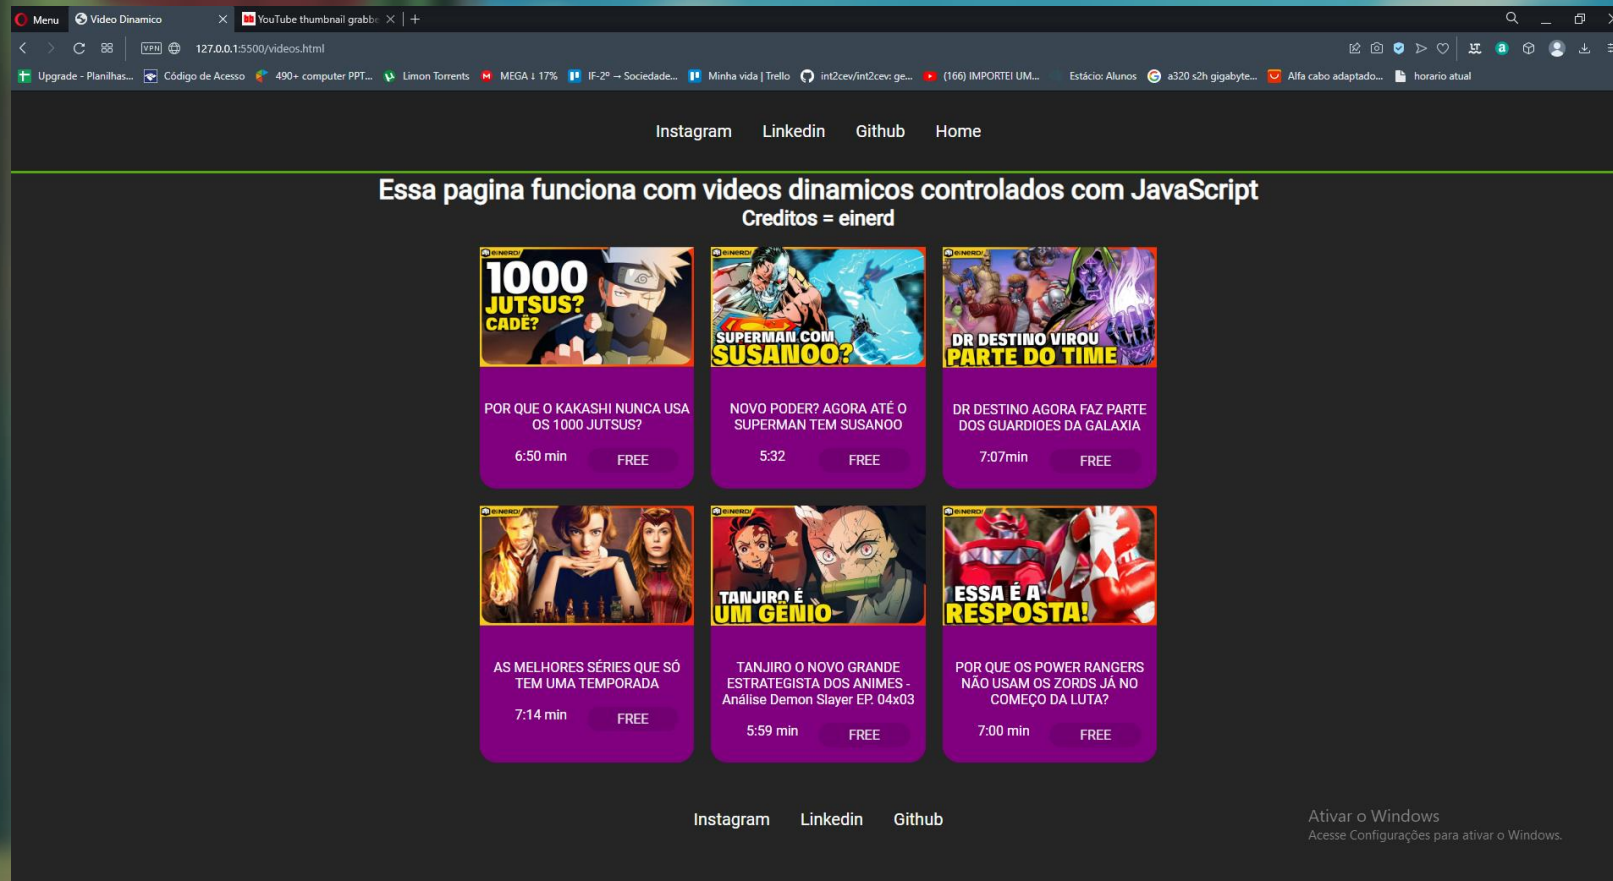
Menu | Video Dinamico | YouTube thumbnail grabbe | +

127.0.0.1:5500/videos.html

Upgrade - Planilhas... | Código de Acesso | 490+ computer PPT... | Limon Torrents | MEGA ↓ 17% | IF-2º → Sociedade... | Minha vida | Trello | int2cev/int2cev: ge... | (166) IMPORTEI UM... | Estácio: Alunos | a320 s2h gigabyte... | Alfa cabo adaptado... | horario atual

Instagram Linkedin Github Home

Essa pagina funciona com videos dinamicos controlados com JavaScript

Creditos = einerd

1000 JUTSUS? CADÊ?

POR QUE O KAKASHI NUNCA USA OS 1000 JUTSUS?

6:50 min FREE

SUPERMAN COM SUSANOO?

NOVO PODER? AGORA ATÉ O SUPERMAN TEM SUSANOO

5:32 FREE

DR DESTINO VIROU PARTE DO TIME

DR DESTINO AGORA FAZ PARTE DOS GUARDIOES DA GALAXIA

7:07min FREE

AS MELHORES SÉRIES QUE SÓ TEM UMA TEMPORADA

7:14 min FREE

TANJIRO É UM GÊNIO

TANJIRO O NOVO GRANDE ESTRATEGISTA DOS ANIMES - Análise Demon Slayer EP. 04x03

5:59 min FREE

ESSA É A RESPOSTA!

POR QUE OS POWER RANGERS NÃO USAM OS ZORDS JÁ NO COMEÇO DA LUTA?

7:00 min FREE

Instagram Linkedin Github

Ativar o Windows
Acesse Configurações para ativar o Windows.